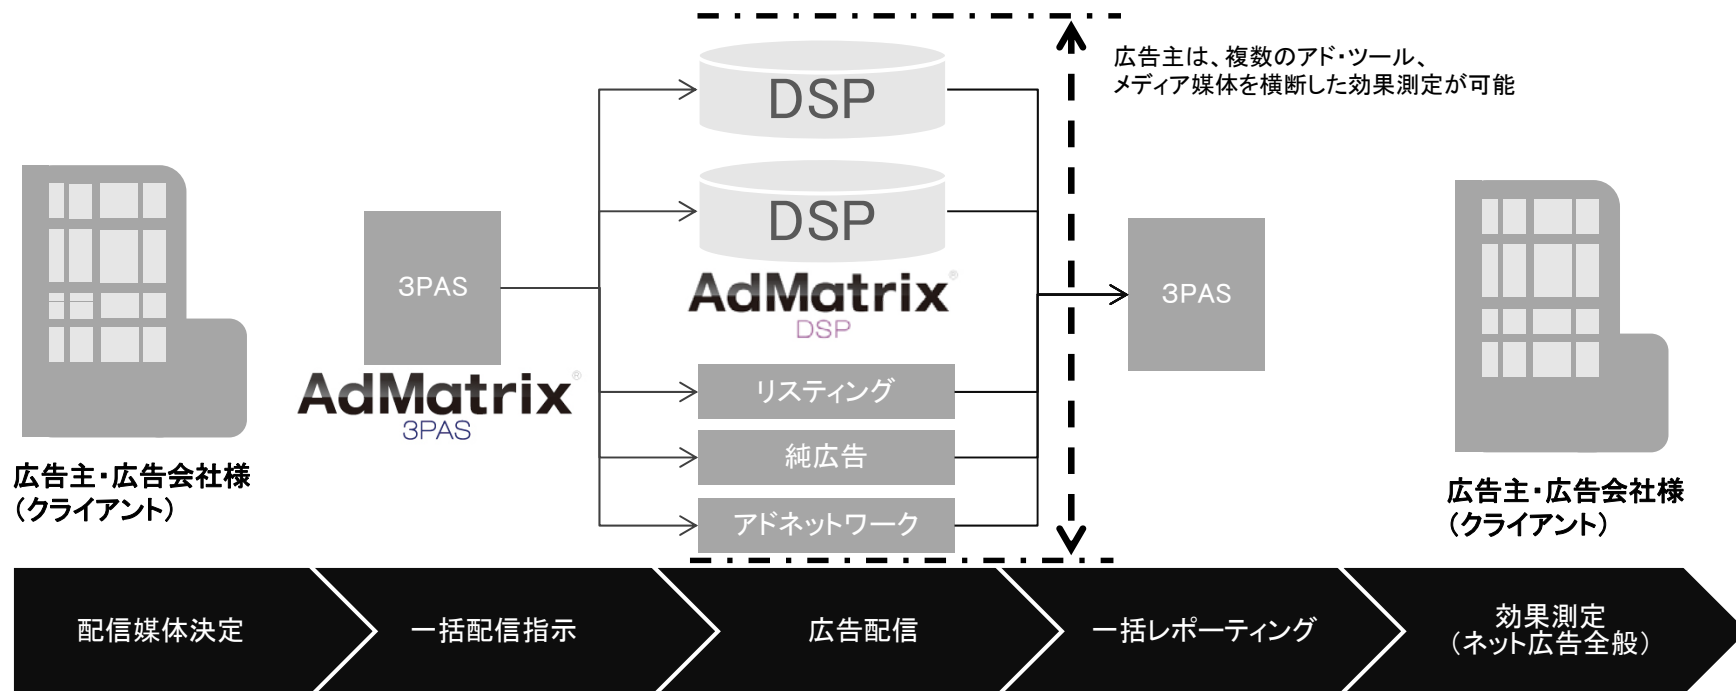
広告主は、複数のアド・ツール、
メディア媒体を横断した効果測定が可能

DSP

DSP

AdMatrix
DSP

3PAS

AdMatrix
3PAS

リスティング

純広告

アドネットワーク

3PAS

広告主・広告会社様
(クライアント)

広告主・広告会社様
(クライアント)

配信媒体決定

一括配信指示

広告配信

一括レポーティング

効果測定
(ネット広告全般)